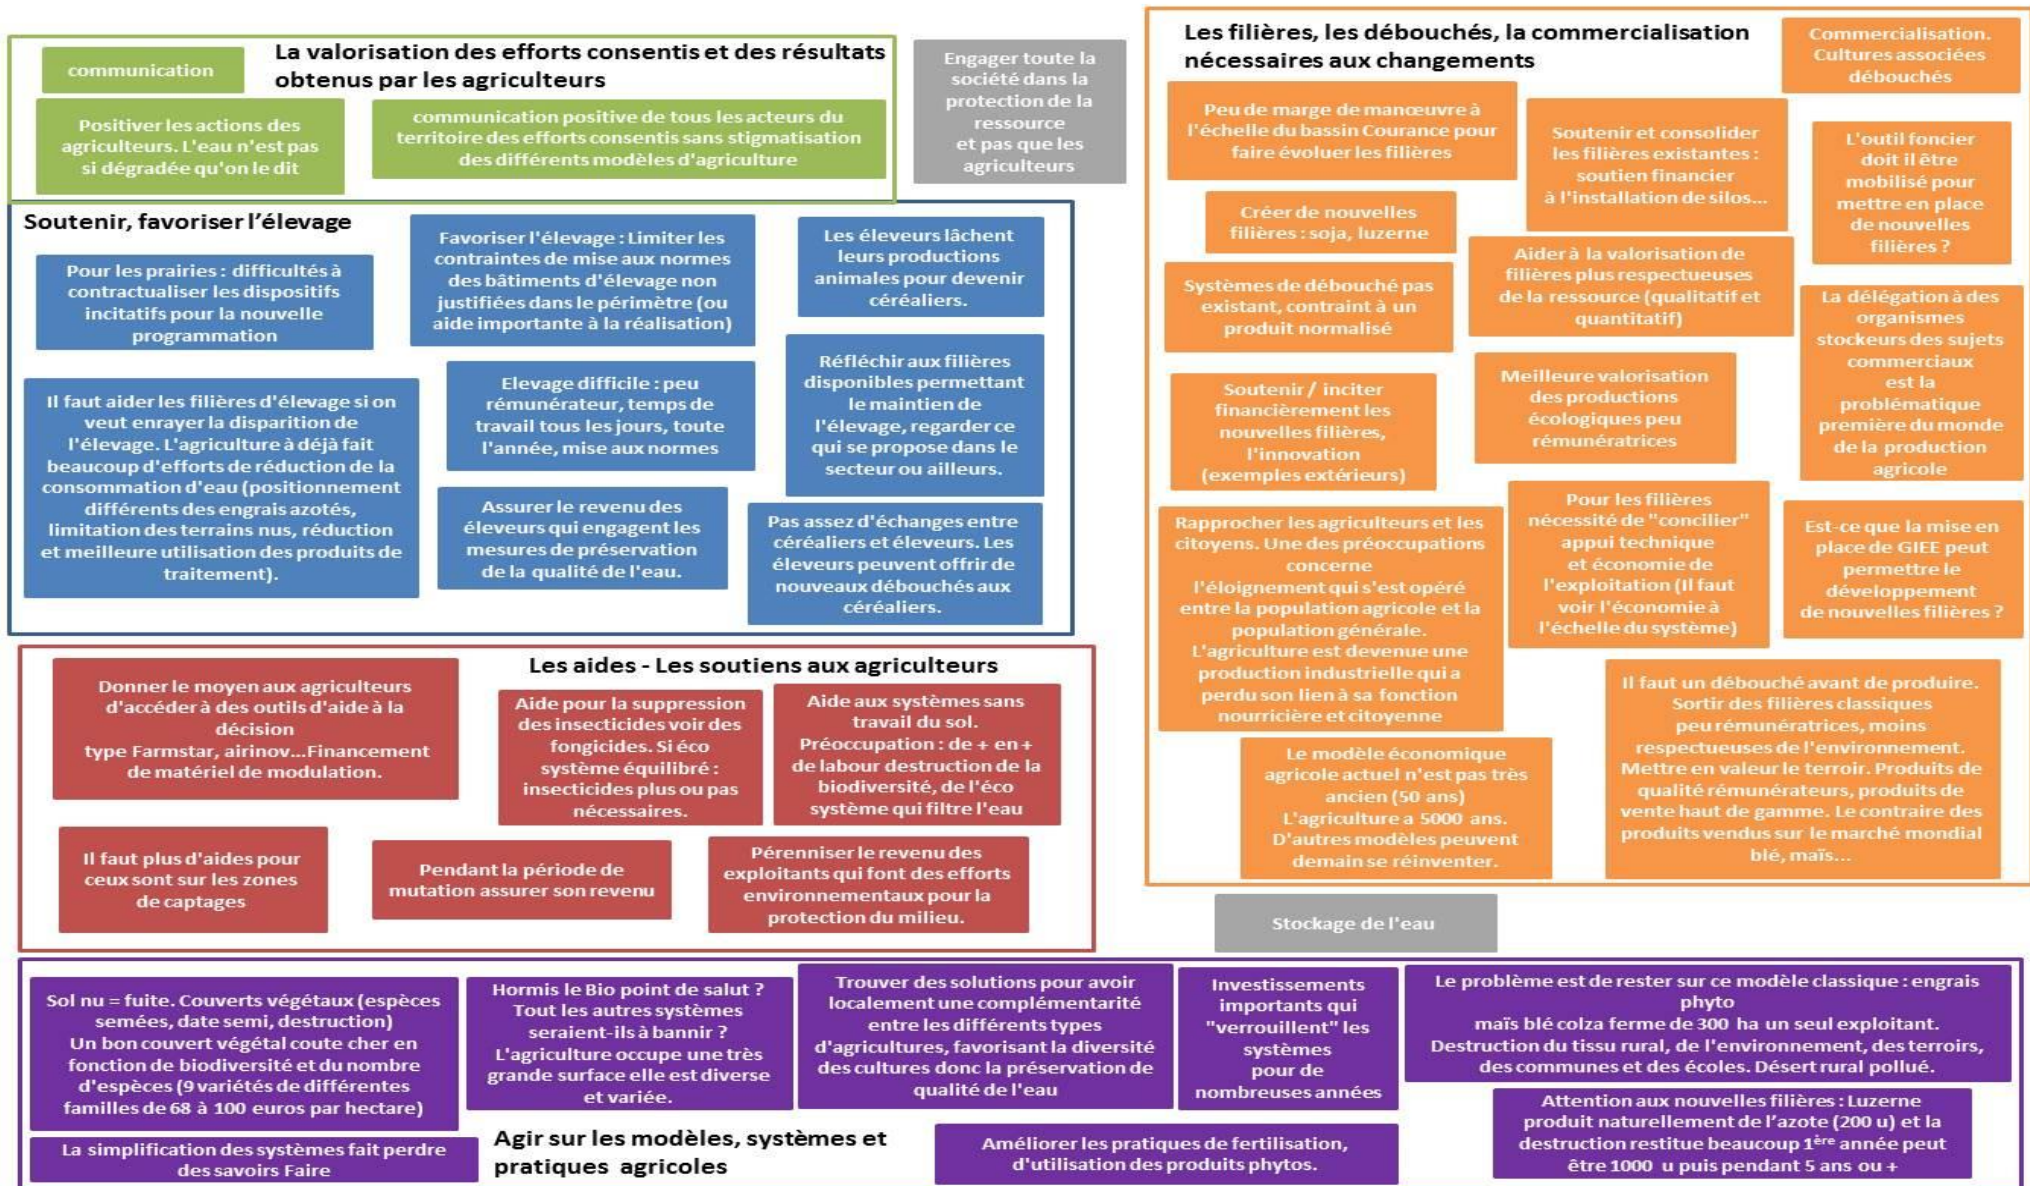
communication

La valorisation des efforts consentis et des résultats obtenus par les agriculteurs

Positiver les actions des agriculteurs. L'eau n'est pas si dégradée qu'on le dit

communication positive de tous les acteurs du territoire des efforts consentis sans stigmatisation des différents modèles d'agriculture

Engager toute la société dans la protection de la ressource et pas que les agriculteurs

Soutenir, favoriser l'élevage

Pour les prairies : difficultés à contractualiser les dispositifs incitatifs pour la nouvelle programmation

Favoriser l'élevage : Limiter les contraintes de mise aux normes des bâtiments d'élevage non justifiées dans le périmètre (ou aide importante à la réalisation)

Les éleveurs lâchent leurs productions animales pour devenir céréaliers.

Il faut aider les filières d'élevage si on veut enrayer la disparition de l'élevage. L'agriculture à déjà fait beaucoup d'efforts de réduction de la consommation d'eau (positionnement différents des engrais azotés, limitation des terrains nus, réduction et meilleure utilisation des produits de traitement).

Elevage difficile : peu rémunérateur, temps de travail tous les jours, toute l'année, mise aux normes

Réfléchir aux filières disponibles permettant le maintien de l'élevage, regarder ce qui se propose dans le secteur ou ailleurs.

Assurer le revenu des éleveurs qui engagent les mesures de préservation de la qualité de l'eau.

Pas assez d'échanges entre céréaliers et éleveurs. Les éleveurs peuvent offrir de nouveaux débouchés aux céréaliers.

Les filières, les débouchés, la commercialisation nécessaires aux changements

Commercialisation. Cultures associées débouchés

Peu de marge de manœuvre à l'échelle du bassin Courance pour faire évoluer les filières

Soutenir et consolider les filières existantes : soutien financier à l'installation de silos...

L'outil foncier doit il être mobilisé pour mettre en place de nouvelles filières ?

Créer de nouvelles filières : soja, luzerne

Aider à la valorisation de filières plus respectueuses de la ressource (qualitatif et quantitatif)

Systèmes de débouché pas existant, contraint à un produit normalisé

La délégation à des organismes stockeurs des sujets commerciaux est la problématique première du monde de la production agricole

Soutenir / inciter financièrement les nouvelles filières, l'innovation (exemples extérieurs)

Meilleure valorisation des productions écologiques peu rémunératrices

Pour les filières nécessité de "concilier" appui technique et économie de l'exploitation (Il faut voir l'économie à l'échelle du système)

Rapprocher les agriculteurs et les citoyens. Une des préoccupations concerne l'éloignement qui s'est opéré entre la population agricole et la population générale. L'agriculture est devenue une production industrielle qui a perdu son lien à sa fonction nourricière et citoyenne

Est-ce que la mise en place de GIEE peut permettre le développement de nouvelles filières ?

Il faut un débouché avant de produire. Sortir des filières classiques peu rémunératrices, moins respectueuses de l'environnement. Mettre en valeur le terroir. Produits de qualité rémunérateurs, produits de vente haut de gamme. Le contraire des produits vendus sur le marché mondial blé, maïs...

Le modèle économique agricole actuel n'est pas très ancien (50 ans) L'agriculture a 5000 ans. D'autres modèles peuvent demain se réinventer.

Les aides - Les soutiens aux agriculteurs

Donner le moyen aux agriculteurs d'accéder à des outils d'aide à la décision type Farmstar, airinov...Financement de matériel de modulation.

Aide pour la suppression des insecticides voir des fongicides. Si éco système équilibré : insecticides plus ou pas nécessaires.

Aide aux systèmes sans travail du sol. Préoccupation : de + en + de labour destruction de la biodiversité, de l'éco système qui filtre l'eau

Il faut plus d'aides pour ceux sont sur les zones de captages

Pendant la période de mutation assurer son revenu

Pérenniser le revenu des exploitants qui font des efforts environnementaux pour la protection du milieu.

Stockage de l'eau

Sol nu = fuite. Couverts végétaux (espèces semées, date semi, destruction) Un bon couvert végétal coute cher en fonction de biodiversité et du nombre d'espèces (9 variétés de différentes familles de 68 à 100 euros par hectare)

Hormis le Bio point de salut ? Tout les autres systèmes seraient-ils à bannir ? L'agriculture occupe une très grande surface elle est diverse et variée.

Trouver des solutions pour avoir localement une complémentarité entre les différents types d'agricultures, favorisant la diversité des cultures donc la préservation de qualité de l'eau

Investissements importants qui "verrouillent" les systèmes pour de nombreuses années

Le problème est de rester sur ce modèle classique : engrais phyto maïs blé colza ferme de 300 ha un seul exploitant. Destruction du tissu rural, de l'environnement, des terroirs, des communes et des écoles. Désert rural pollué.

La simplification des systèmes fait perdre des savoirs Faire

Agir sur les modèles, systèmes et pratiques agricoles

Améliorer les pratiques de fertilisation, d'utilisation des produits phytos.

Attention aux nouvelles filières : Luzerne produit naturellement de l'azote (200 u) et la destruction restitue beaucoup 1$^{ère}$ année peut être 1000 u puis pendant 5 ans ou +